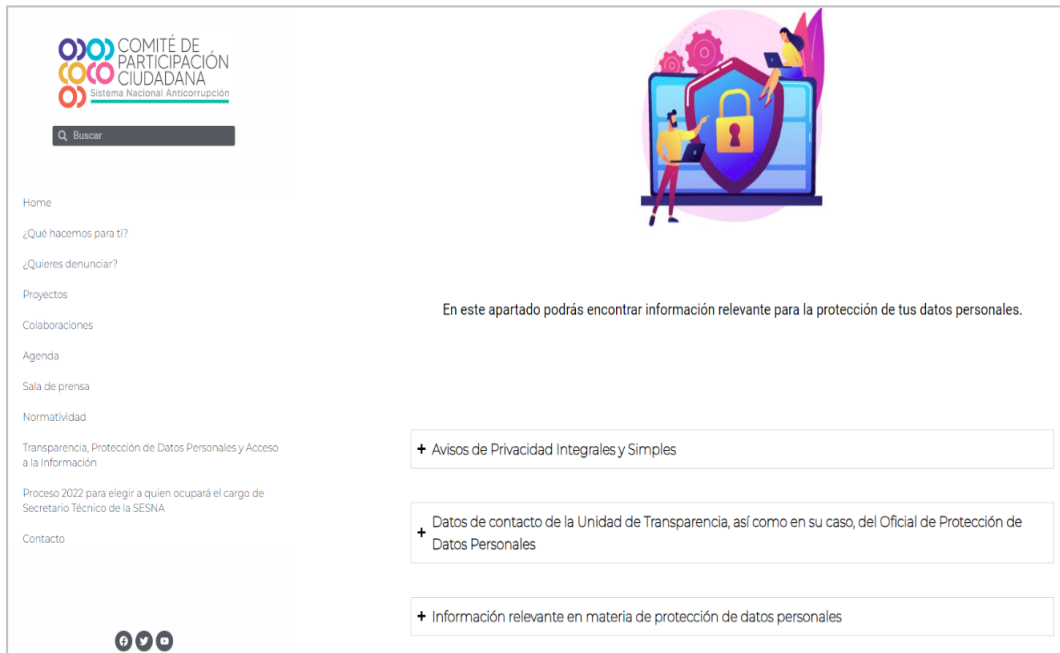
COMITÉ DE PARTICIPACIÓN CIUDADANA
Sistema Nacional Anticorrupción

Buscar

Home

¿Qué hacemos para ti?

¿Quieres denunciar?

Proyectos

Colaboraciones

Agenda

Sala de prensa

Normatividad

Transparencia, Protección de Datos Personales y Acceso a la Información

Proceso 2022 para elegir a quien ocupará el cargo de Secretario Técnico de la SESNA

Contacto

En este apartado podrás encontrar información relevante para la protección de tus datos personales.

+ Avisos de Privacidad Integrales y Simples

+ Datos de contacto de la Unidad de Transparencia, así como en su caso, del Oficial de Protección de Datos Personales

+ Información relevante en materia de protección de datos personales